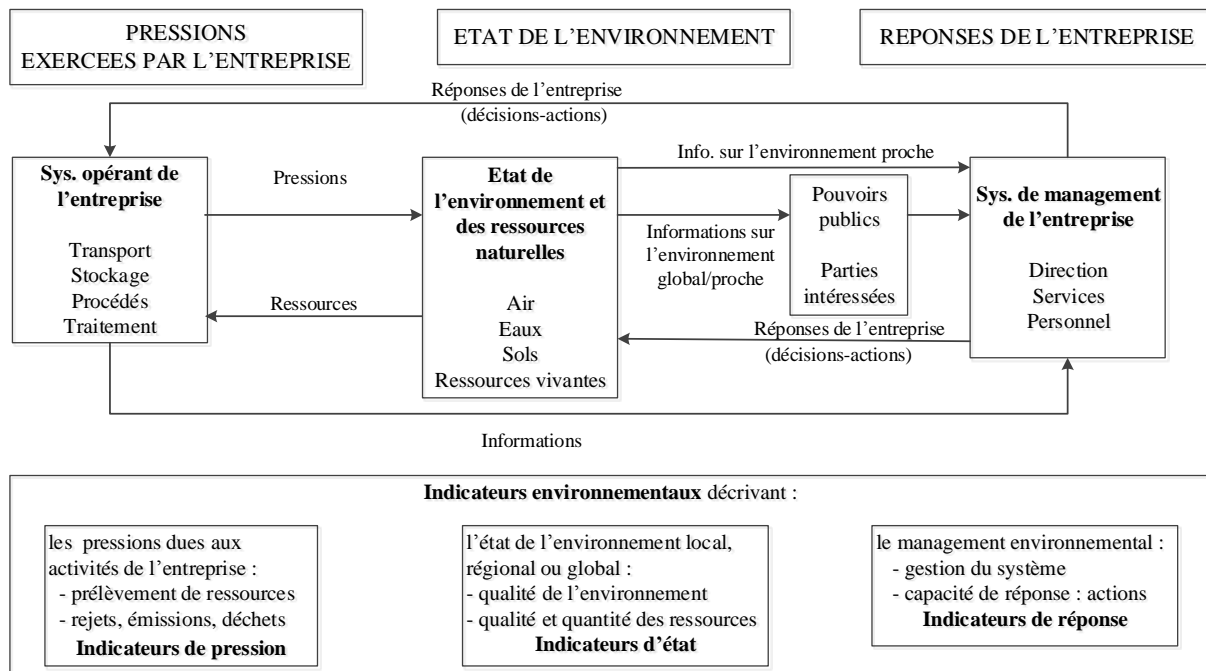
PRESSIONS EXERCEES PAR L'ENTREPRISE

ETAT DE L'ENVIRONNEMENT

REPONSES DE L'ENTREPRISE

Réponses de l'entreprise (décisions-actions)

Sys. opérant de l'entreprise

Transport
Stockage
Procédés
Traitement

Pressions

Ressources

Etat de l'environnement et des ressources naturelles

Air
Eaux
Sols
Ressources vivantes

Info. sur l'environnement proche

Informations sur l'environnement global/proche

Pouvoirs publics

Parties intéressées

Réponses de l'entreprise (décisions-actions)

Sys. de management de l'entreprise

Direction
Services
Personnel

Informations

Indicateurs environnementaux décrivant :

les pressions dues aux activités de l'entreprise :
- prélèvement de ressources
- rejets, émissions, déchets
Indicateurs de pression

l'état de l'environnement local, régional ou global :
- qualité de l'environnement
- qualité et quantité des ressources
Indicateurs d'état

le management environnemental :
- gestion du système
- capacité de réponse : actions
Indicateurs de réponse